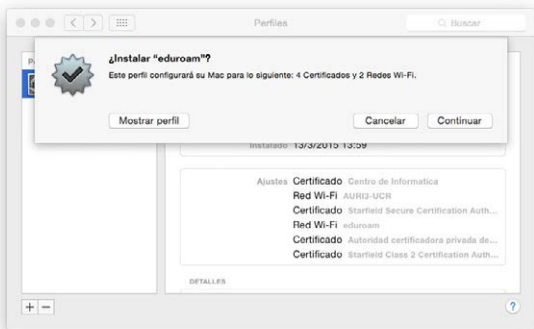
Perfiles

Buscar

¿Instalar "eduroam"?

Este perfil configurará su Mac para lo siguiente: 4 Certificados y 2 Redes Wi-Fi.

Mostrar perfil

Cancelar

Continuar

Instalado 13/3/2015 13:59

Ajustes Certificado Centro de Informatica

Red Wi-Fi AURI3-UCR

Certificado Starfield Secure Certification Auth...

Red Wi-Fi eduroam

Certificado Autoridad certificadora privada de...

Certificado Starfield Class 2 Certification Auth...

DETALLES

+ −

?